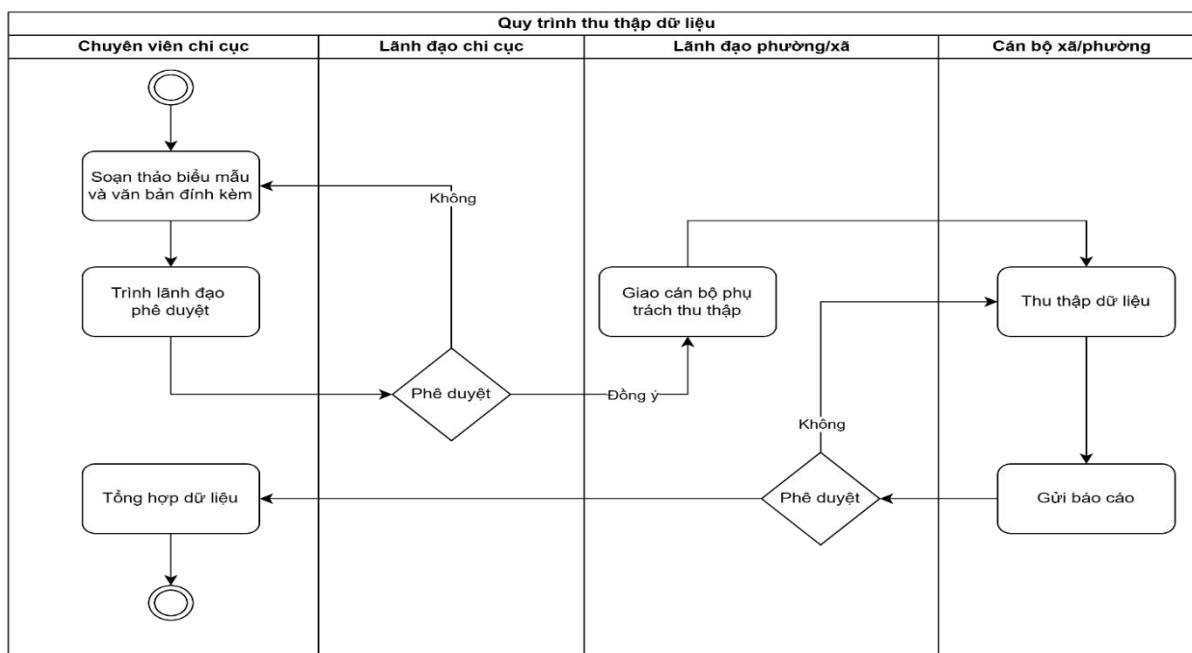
Quy trình thu thập dữ liệu

Chuyên viên chi cục

Lãnh đạo chi cục

Lãnh đạo phường/xã

Cán bộ xã/phường

Soạn thảo biểu mẫu và văn bản đính kèm

Không

Giao cán bộ phụ trách thu thập

Thu thập dữ liệu

Trình lãnh đạo phê duyệt

Phê duyệt

Đồng ý

Không

Tổng hợp dữ liệu

Phê duyệt

Gửi báo cáo